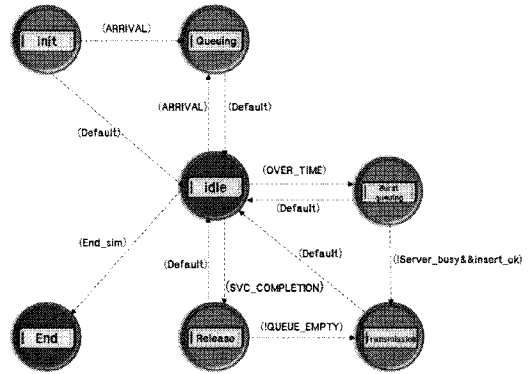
init

(ARRIVAL)

Queuing

(ARRIVAL)

(Default)

(Default)

idle

(OVER_TIME)

Burst queuing

(Default)

(End_sim)

(Default)

(Default)

(SVC_COMPLETION)

(!Server_busy&&insert_ok)

End

Release

(!QUEUE_EMPTY)

transmission